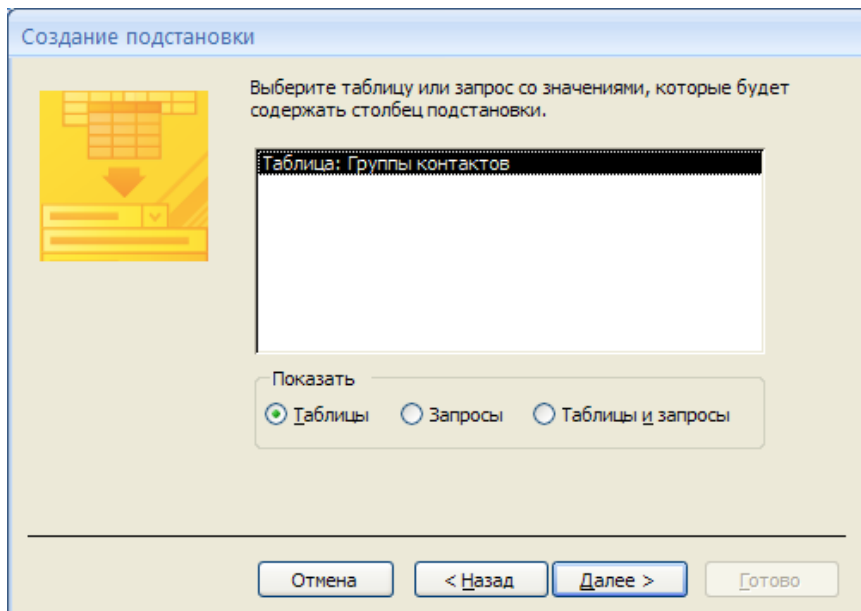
Создание подстановки

Выберите таблицу или запрос со значениями, которые будет содержать столбец подстановки.

Таблица: Группы контактов

Показать

Таблицы

Запросы

Таблицы и запросы

Отмена

< Назад

Далее >

Готово